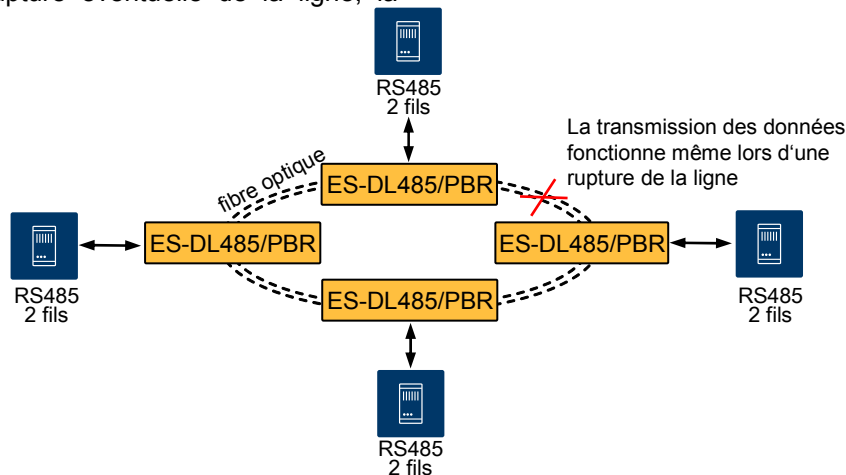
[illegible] éventuelle de la ligne, la

RS485
2 fils

La transmission des données fonctionne même lors d'une rupture de la ligne

fibre optique

ES-DL485/PBR

RS485
2 fils

ES-DL485/PBR

ES-DL485/PBR

RS485
2 fils

ES-DL485/PBR

RS485
2 fils